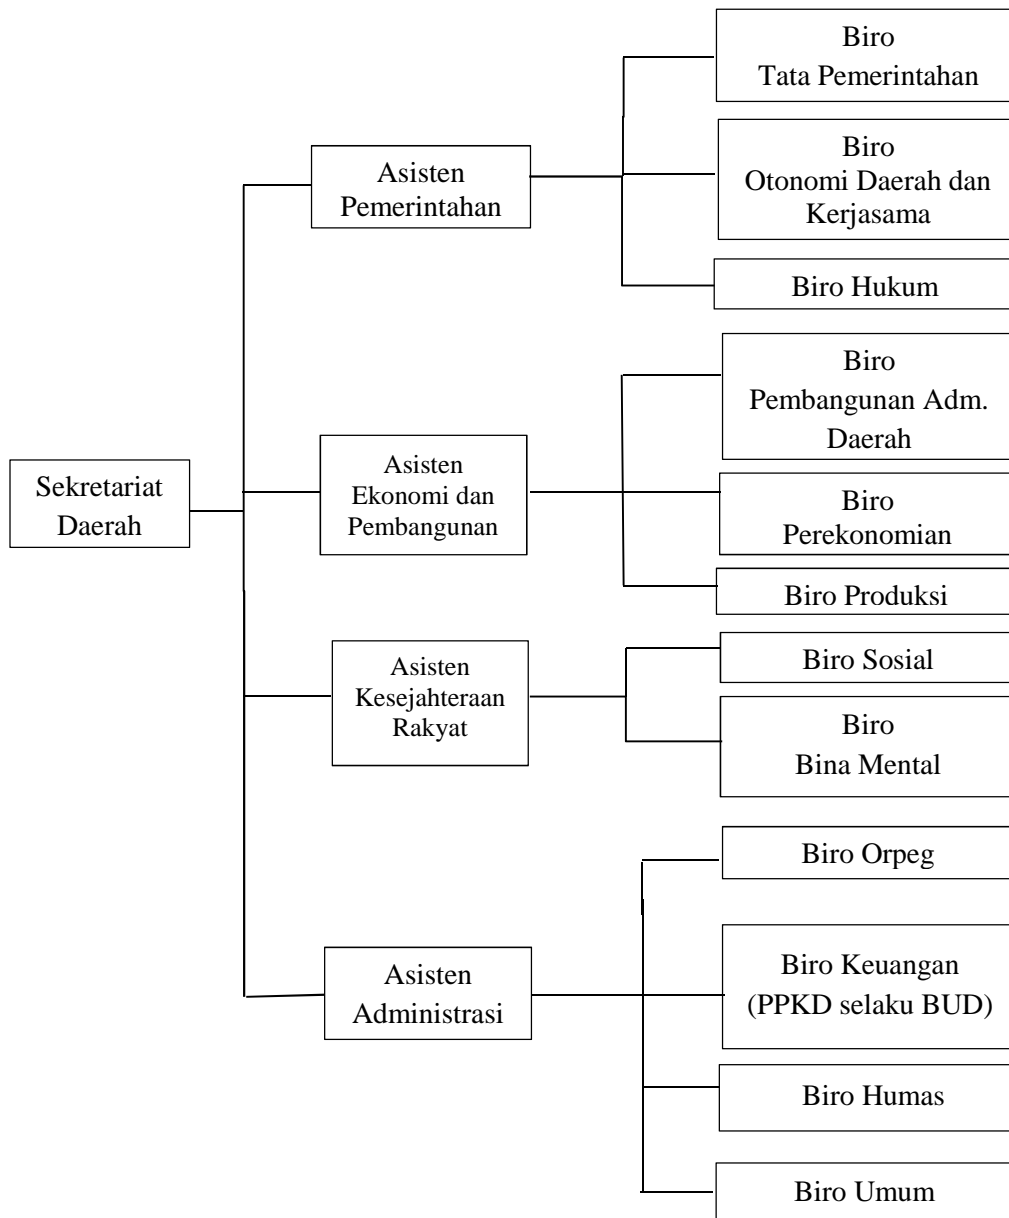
Sekretariat Daerah

Asisten Pemerintahan

Biro Tata Pemerintahan

Biro Otonomi Daerah dan Kerjasama

Biro Hukum

Asisten Ekonomi dan Pembangunan

Biro Pembangunan Adm. Daerah

Biro Perekonomian

Biro Produksi

Asisten Kesejahteraan Rakyat

Biro Sosial

Biro Bina Mental

Asisten Administrasi

Biro Orpeg

Biro Keuangan (PPKD selaku BUD)

Biro Humas

Biro Umum